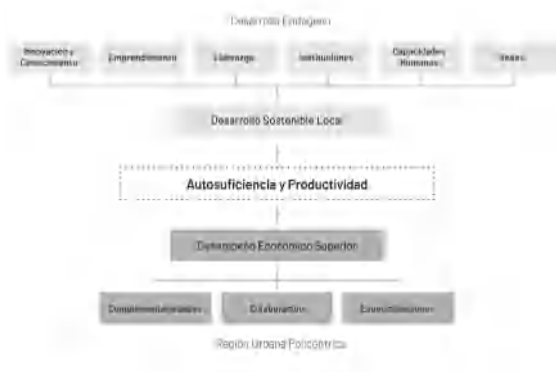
Desarrollo Endógeno

Innovación y Conocimiento

Emprendimiento

Liderazgo

Instituciones

Capacidades Humanas

Redes

Desarrollo Sostenible Local

Autosuficiencia y Productividad

Desempeño Económico Superior

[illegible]

Colaborativo

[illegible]

Región Urbana Policéntrica